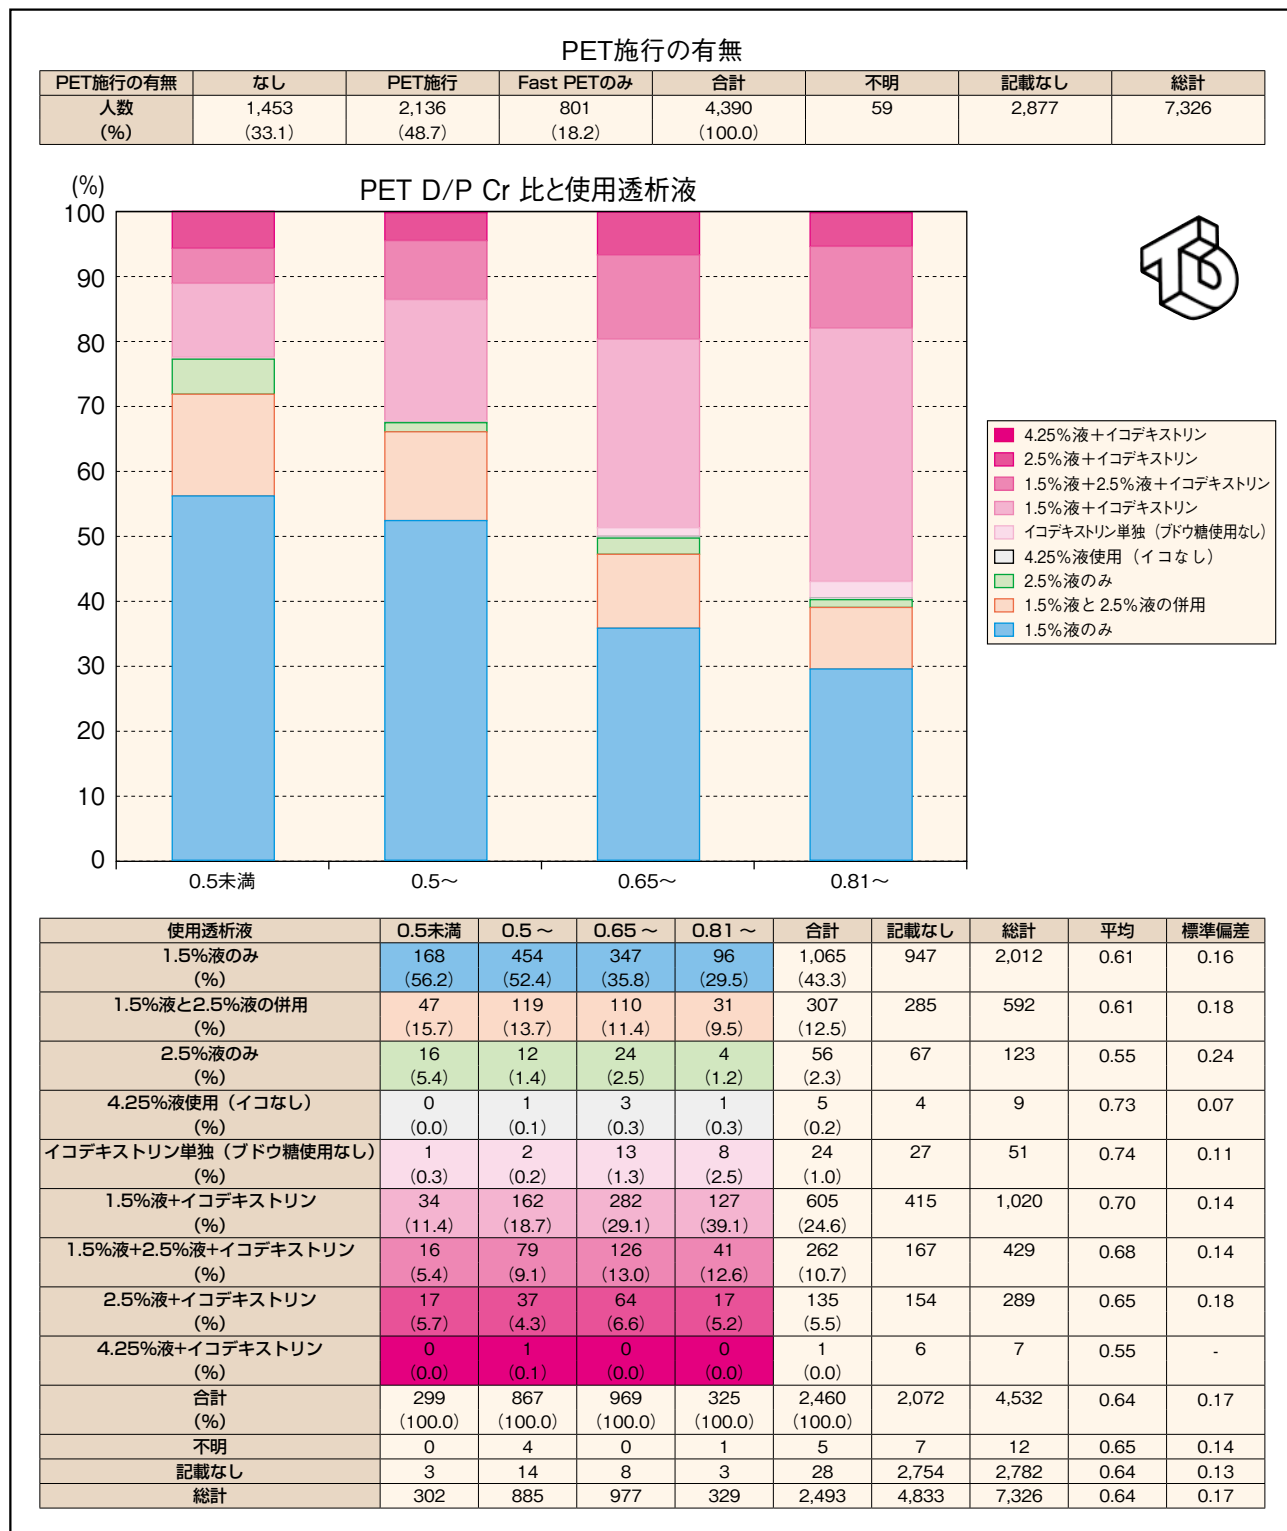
PET施行の有無

| PET施行の有無 | なし | PET施行 | Fast PETのみ | 合計 | 不明 | 記載なし | 総計 |
|---|---|---|---|---|---|---|---|
| 人数<br>(%) | 1,453<br>(33.1) | 2,136<br>(48.7) | 801<br>(18.2) | 4,390<br>(100.0) | 59 | 2,877 | 7,326 |

(%)
PET D/P Cr 比と使用透析液

100
90
80
70
60
50
40
30
20
10
0

0.5未満
0.5〜
0.65〜
0.81〜

4.25%液＋イコデキストリン
2.5%液＋イコデキストリン
1.5%液＋2.5%液＋イコデキストリン
1.5%液＋イコデキストリン
イコデキストリン単独（ブドウ糖使用なし）
4.25%液使用（イコなし）
2.5%液のみ
1.5%液と 2.5%液の併用
1.5%液のみ

| 使用透析液 | 0.5未満 | 0.5〜 | 0.65〜 | 0.81〜 | 合計 | 記載なし | 総計 | 平均 | 標準偏差 |
|---|---|---|---|---|---|---|---|---|---|
| 1.5%液のみ<br>(%) | 168<br>(56.2) | 454<br>(52.4) | 347<br>(35.8) | 96<br>(29.5) | 1,065<br>(43.3) | 947 | 2,012 | 0.61 | 0.16 |
| 1.5%液と2.5%液の併用<br>(%) | 47<br>(15.7) | 119<br>(13.7) | 110<br>(11.4) | 31<br>(9.5) | 307<br>(12.5) | 285 | 592 | 0.61 | 0.18 |
| 2.5%液のみ<br>(%) | 16<br>(5.4) | 12<br>(1.4) | 24<br>(2.5) | 4<br>(1.2) | 56<br>(2.3) | 67 | 123 | 0.55 | 0.24 |
| 4.25%液使用（イコなし）<br>(%) | 0<br>(0.0) | 1<br>(0.1) | 3<br>(0.3) | 1<br>(0.3) | 5<br>(0.2) | 4 | 9 | 0.73 | 0.07 |
| イコデキストリン単独（ブドウ糖使用なし）<br>(%) | 1<br>(0.3) | 2<br>(0.2) | 13<br>(1.3) | 8<br>(2.5) | 24<br>(1.0) | 27 | 51 | 0.74 | 0.11 |
| 1.5%液+イコデキストリン<br>(%) | 34<br>(11.4) | 162<br>(18.7) | 282<br>(29.1) | 127<br>(39.1) | 605<br>(24.6) | 415 | 1,020 | 0.70 | 0.14 |
| 1.5%液+2.5%液+イコデキストリン<br>(%) | 16<br>(5.4) | 79<br>(9.1) | 126<br>(13.0) | 41<br>(12.6) | 262<br>(10.7) | 167 | 429 | 0.68 | 0.14 |
| 2.5%液+イコデキストリン<br>(%) | 17<br>(5.7) | 37<br>(4.3) | 64<br>(6.6) | 17<br>(5.2) | 135<br>(5.5) | 154 | 289 | 0.65 | 0.18 |
| 4.25%液+イコデキストリン<br>(%) | 0<br>(0.0) | 1<br>(0.1) | 0<br>(0.0) | 0<br>(0.0) | 1<br>(0.0) | 6 | 7 | 0.55 | - |
| 合計<br>(%) | 299<br>(100.0) | 867<br>(100.0) | 969<br>(100.0) | 325<br>(100.0) | 2,460<br>(100.0) | 2,072 | 4,532 | 0.64 | 0.17 |
| 不明 | 0 | 4 | 0 | 1 | 5 | 7 | 12 | 0.65 | 0.14 |
| 記載なし | 3 | 14 | 8 | 3 | 28 | 2,754 | 2,782 | 0.64 | 0.13 |
| 総計 | 302 | 885 | 977 | 329 | 2,493 | 4,833 | 7,326 | 0.64 | 0.17 |